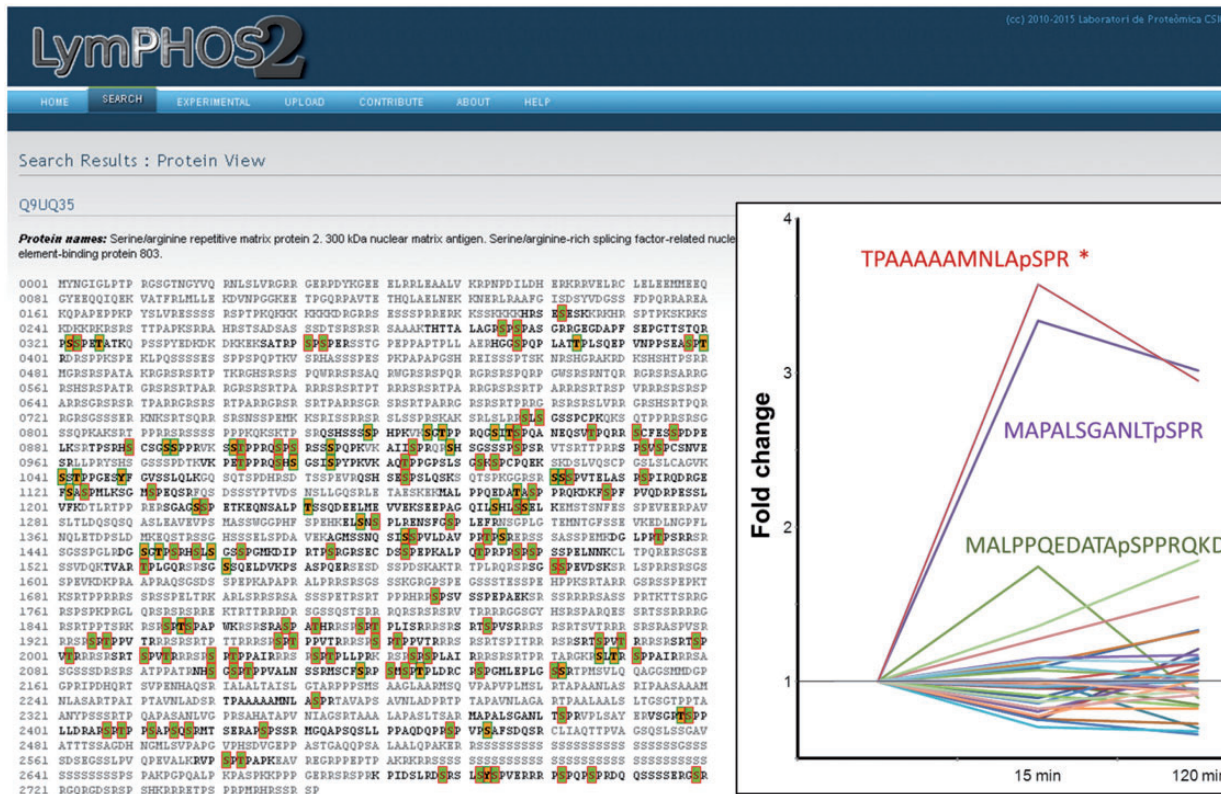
LymPHOS2

(cc) 2010-2015 Laboratori de Proteòmica CSI

HOME SEARCH EXPERIMENTAL UPLOAD CONTRIBUTE ABOUT HELP

Search Results : Protein View

Q9UQ35

Protein names: Serine/arginine repetitive matrix protein 2. 300 kDa nuclear matrix antigen. Serine/arginine-rich splicing factor-related nucle element-binding protein 803.

0001 MYNGIGLPTP RGSGTNGYVQ RNLSLVRGRR GERPDYKGEE ELRRLEAALV KRPNPDILDH ERKRRVELRC LELEEMMEEQ
0081 GYEEQQIQEK VATFRLMLLE KDVNPGGKEE TPGQRPAVTE THQLAELNEK KNERLRAAFG ISDSYVDGSS FDPQRRAREA
0161 KQPAPEPPKP YSLVRESSSS RSPTPKQKKK KKKKDRGRRS ESSSPRRERK KSSKKKKHRS ESESKKRKHR SPTPKSKRKS
0241 KDKKRKRSRS TTPAPKSRRA HRSTSADSAS SSDTSRSRSR SAAAKTHTTA LAGRSPSPAS GRRGEGDAPF SEPGTTSTQR
0321 PSSPETATKQ PSSPYEDKDK DKKEKSATRP SPSPERSSTG PEPPAPTPLL AERHGSPQP LATTPLSQEP VNPPSEASPT
0401 RDRSPPKSPE KLPQSSSSES SPPSPQPTKV SRHASSSPES PKPAPAPGSH REISSSPTSK NRSHGRAKRD KSHSHTPSRR
0481 MGRSRSPATA KRGRSRSRTP TKRGHSRSRS PQWRRSRSAQ RWGRSRSPQR RGRSRSPQRP GWSRSRNTQR RGRSRSARRG
0561 RSHSRSPATR GRSRSRTPAR RGRSRSRTPA RRRSRSRTPT RRRSRSRTPA RRGRSRSRTP ARRRSRTRSP VRRRSRSRSP
0641 ARRSGRSRSR TPARRGRSRS RTPARRGRSR SRTPARRSGR SRSRTPARRG RSRSRTPRRG RSRSRSLVRR GRSHSRTPQR
0721 RGRSGSSSER KNKSRTSQRR SRSNSSPEMK KSRISSRRSR SLSSPRSKAK SRLSLRRSLS GSSPCPKQKS QTPPRRSRSG
0801 SSQPKAKSRT PPRRSRSSSS PPPKQKSKTP SRQSHSSSSP HPKVKSGTPP RQGSITSPQA NEQSVTPQRR SCFESSPDPE
0881 LKSRTPSRHS CSGSSPPRVK SSRSPPRQSS RSSSPQPKVK AIISPRQRSH SGSSSPSPSR VTSRTTPRRS RSVSPCSNVE
0961 SRLLPRYSHS GSSSPDTKVK PETPPRQSHS GSISPYPKVK AQTPPGPSLS GSKSPCPQEK SKDSLVQSCP GSLSLCAGVK
1041 SSTPPGESYF GVSSLQLKGQ SQTSPDHRSD TSSPEVRQSH SESPSLQSKS QTSPKGGRSR SSSPVTELAS RSPIRQDRGE
1121 FSASPMLKSG MSPEQSRFQS DSSSYPTVDS NSLLGQSRLE TAESKEKMAL PPQEDATASP PRQKDKFSPF PVQDRPESSL
1201 VFKDTLRTPP RERSGAGSSP ETKEQNSALP TSSQDEELME VVEKSEEPAG QILSHLSSEL KEMSTSNFES SPEVEERPAV
1281 SLTLDQSQSQ ASLEAVEVPS MASSWGGPHF SPEHKELSNS PLRENSFGSP LEFRNSGPLG TEMNTGFSSE VKEDLNGPFL
1361 NQLETDPSLD MKEQSTRSSG HSSSELSPDA VEKAGMSSNQ SISSPVLDAV PRTPSRERSS SASSPEMKDG LPRTPSRRSR
1441 SGSSPGLRDG SGTPSRHSLS GSSPGMKDIP RTPSRGRSEC DSSPEPKALP QTPRPRSRSP SSPELNNKCL TPQRERSGSE
1521 SSVDQKTVAR TPLGQRSRSG SSQELDVKPS ASPQERSESD SSPDSKAKTR TPLRQRSRSG SSPEVDSKSR LSPRRSRSGS
1601 SPEVKDKPRA APRAQSGSDS SPEPKAPAPR ALPRRSRSGS SSKGRGPSPE GSSSTESSPE HPPKSRTARR GSRSSPEPKT
1681 KSRTPPRRRS SRSSPELTRK ARLSRRSRSA SSSPETRSRT PPRHRRSPSV SSPEPAEKSR SSRRRRSASS PRTKTTSRRG
1761 RSPSPKPRGL QRSRSRSRRE KTRTTRRRDR SGSSQSTSRR RQRSRSRSRV TRRRRGGSGY HSRSPARQES SRTSSRRRRG
1841 RSRTPPTSRK RSRSRTSPAP WKRSRSRASP ATHRRSRSRT PLISRRRSRS RTSPVSRRRS RSRTSVTRRR SRSRASPVSR
1921 RRSRSPRPPV TRRRSRSRTP TRRRSRSRTP PVTRRRSRSR TPPVTRRRRS RSRTSPITRR RSRSRTSPVT RRRSRSRTSP
2001 VTRRRSRSRT SPVTRRRSRS RTPPAIRRRS RSRTPLLPRK RSRSPSPLAI RRRSRSRTPR TARGKRSLTR SPPAIRRRSA
2081 SGSSSDRSRS ATPPATRNHS GSRTPPVALN SSRMSCFSRP SMSPTPLDRC RSPGMLEPLG SSRTPMSVLQ QAGGSMMDGP
2161 GPRIPDHQRT SVPENHAQSR IALALTAISL GTARPPPSMS AAGLAARMSQ VPAPVPLMSL RTAPAANLAS RIPAASAAAM
2241 NLASARTPAI PTAVNLADSR TPAAAAAMNL ASPRTAVAPS AVNLADPRTP TAPAVNLAGA RTPAALAALS LTGSGTPPTA
2321 ANYPSSSRTP QAPASANLVG PRSAHATAPV NIAGSRTAAA LAPASLTSAR MAPALSGANL TSPRVPLSAY ERVSGRTSPP
2401 LLDRARSRTP PSAPSQSRMT SERAPSPSSR MGQAPSQSLL PPAQDQPRSP VPSAFSDQSR CLIAQTTPVA GSQSLSSGAV
2481 ATTTSSAGDH NGMLSVPAPG VPHSDVGEPP ASTGAQQPSA LAALQPAKER RSSSSSSSSS SSSSSSSSSS SSSSSSGSSS
2561 SDSEGSSLPV QPEVALKRVP SPTPAPKEAV REGRPPEPTP AKRKRRSSSS SSSSSSSSSS SSSSSSSSSS SSSSSSSSSS
2641 SSSSSSSSPS PAKPGPQALP KPASPKKPPP GERRSRSPRK PIDSLRDSRS LSYSPVERRR PSPQPSPRDQ QSSSSERGSR
2721 RGQRGDSRSP SHKRRRETPS PRPMRHRSSR SP

4
TPAAAAAMNLApSPR *
3
Fold change
MAPALSGANLTpSPR
2
MALPPQEDATApSPPRQKD
1
15 min
120 mi